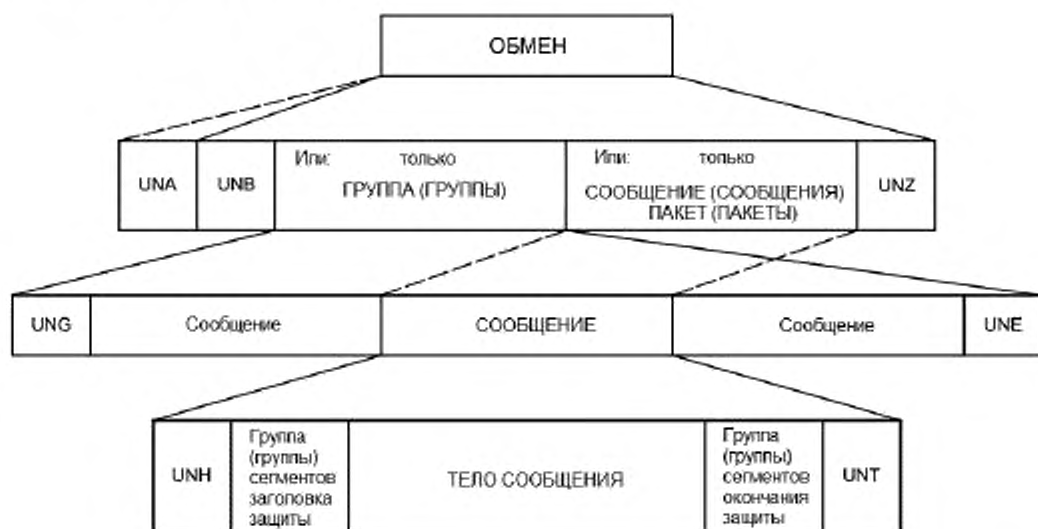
ОБМЕН

UNA

UNB

Или: только
ГРУППА (ГРУППЫ)

Или: только
СООБЩЕНИЕ (СООБЩЕНИЯ)
ПАКЕТ (ПАКЕТЫ)

UNZ

UNG

Сообщение

СООБЩЕНИЕ

Сообщение

UNE

UNH

Группа (группы) сегментов заголовка защиты

ТЕЛО СООБЩЕНИЯ

Группа (группы) сегментов окончания защиты

UNT